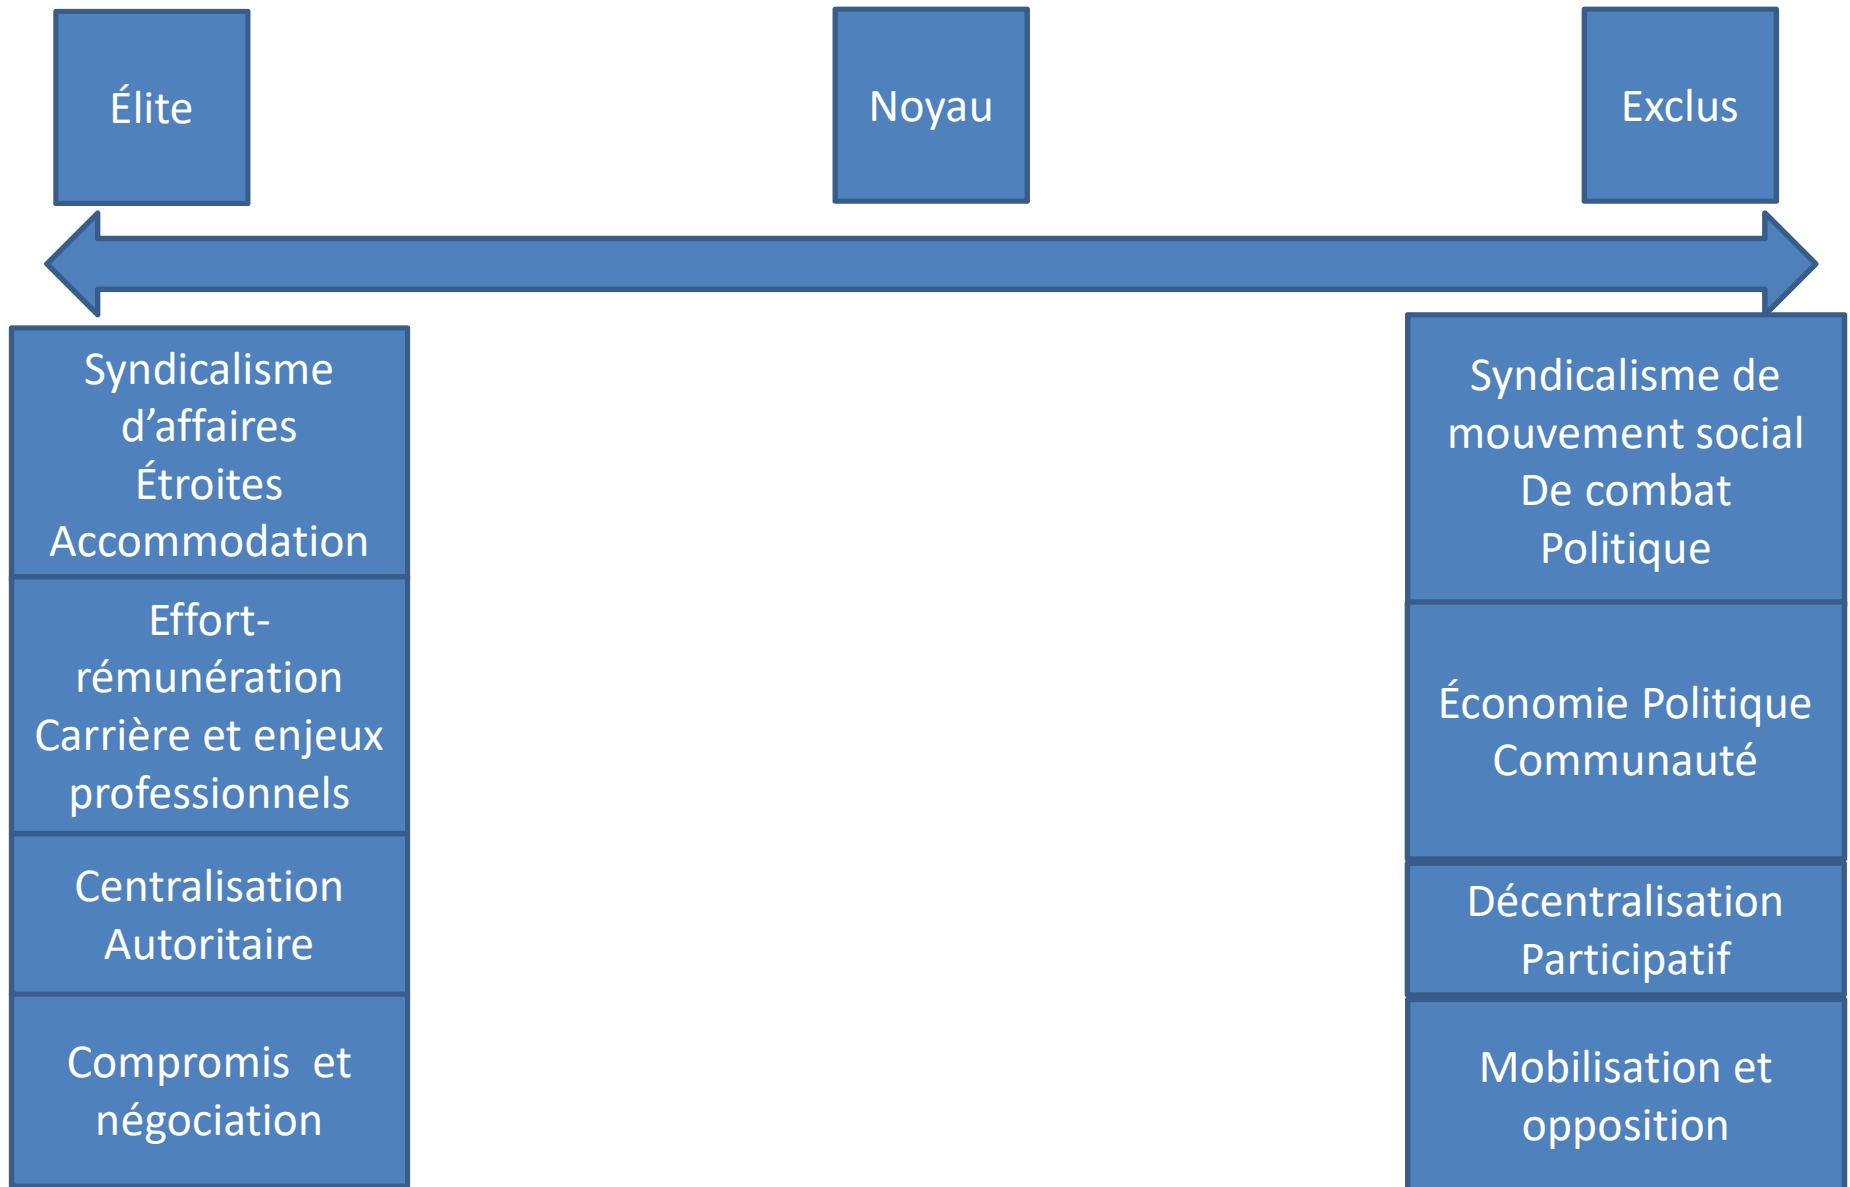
Élite

Noyau

Exclus

Syndicalisme d’affaires
Étroites
Accommodation

Effort-rémunération
Carrière et enjeux professionnels

Centralisation
Autoritaire

Compromis et négociation

Syndicalisme de mouvement social
De combat
Politique

Économie Politique
Communauté

Décentralisation
Participatif

Mobilisation et opposition